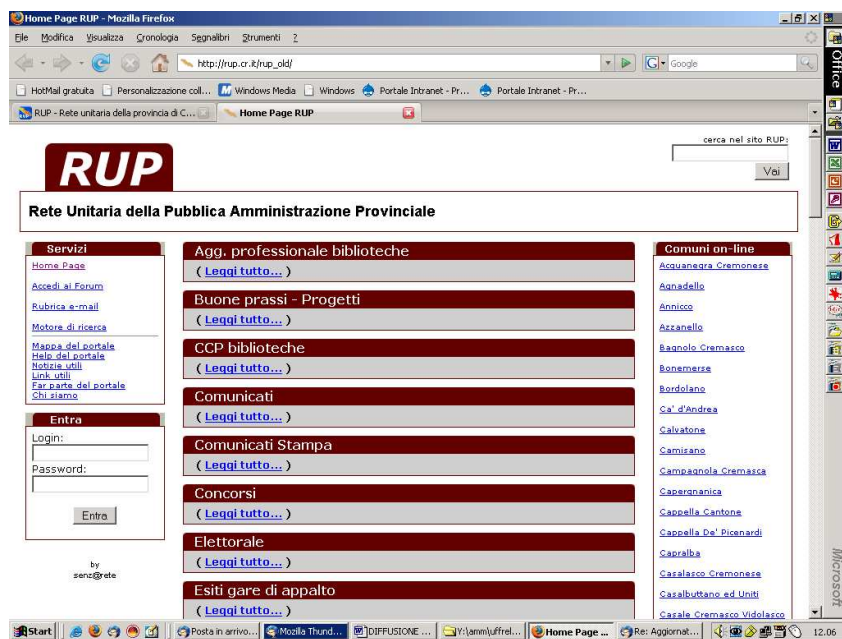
Home Page RUP - Mozilla Firefox

File Modifica Visualizza Cronologia Segnalibri Strumenti ?

http://rup.cr.it/rup_old/

Google

HotMail gratuita Personalizzazione coll... Windows Media Windows Portale Intranet - Pr... Portale Intranet - Pr...

RUP - Rete unitaria della provincia di C... Home Page RUP

Office

cerca nel sito RUP:

Vai

RUP

Rete Unitaria della Pubblica Amministrazione Provinciale

Servizi

Home Page

Accedi ai Forum

Rubrica e-mail

Motore di ricerca

Mappa del portale
Help del portale
Notizie utili
Link utili
Far parte del portale
Chi siamo

Entra

Login:

Password:

Entra

by
senz@rete

Agg. professionale biblioteche
( Leggi tutto... )

Buone prassi - Progetti
( Leggi tutto... )

CCP biblioteche
( Leggi tutto... )

Comunicati
( Leggi tutto... )

Comunicati Stampa
( Leggi tutto... )

Concorsi
( Leggi tutto... )

Elettorale
( Leggi tutto... )

Esiti gare di appalto
( Leggi tutto... )

Comuni on-line

Acquanegra Cremonese
Agnadello
Annicco
Azzanello
Bagnolo Cremasco
Bonemerse
Bordolano
Ca' d'Andrea
Calvatone
Camisano
Campagnola Cremasca
Capergnanica
Cappella Cantone
Cappella De' Picenardi
Capralba
Casalasco Cremonese
Casalbuttano ed Uniti
Casale Cremasco Vidolasco

Microsoft

Start Posta in arrivo... Mozilla Thund... DIFFUSIONE ... Y:\amm\uffrel... Home Page ... Re: Aggiornat... 12.06